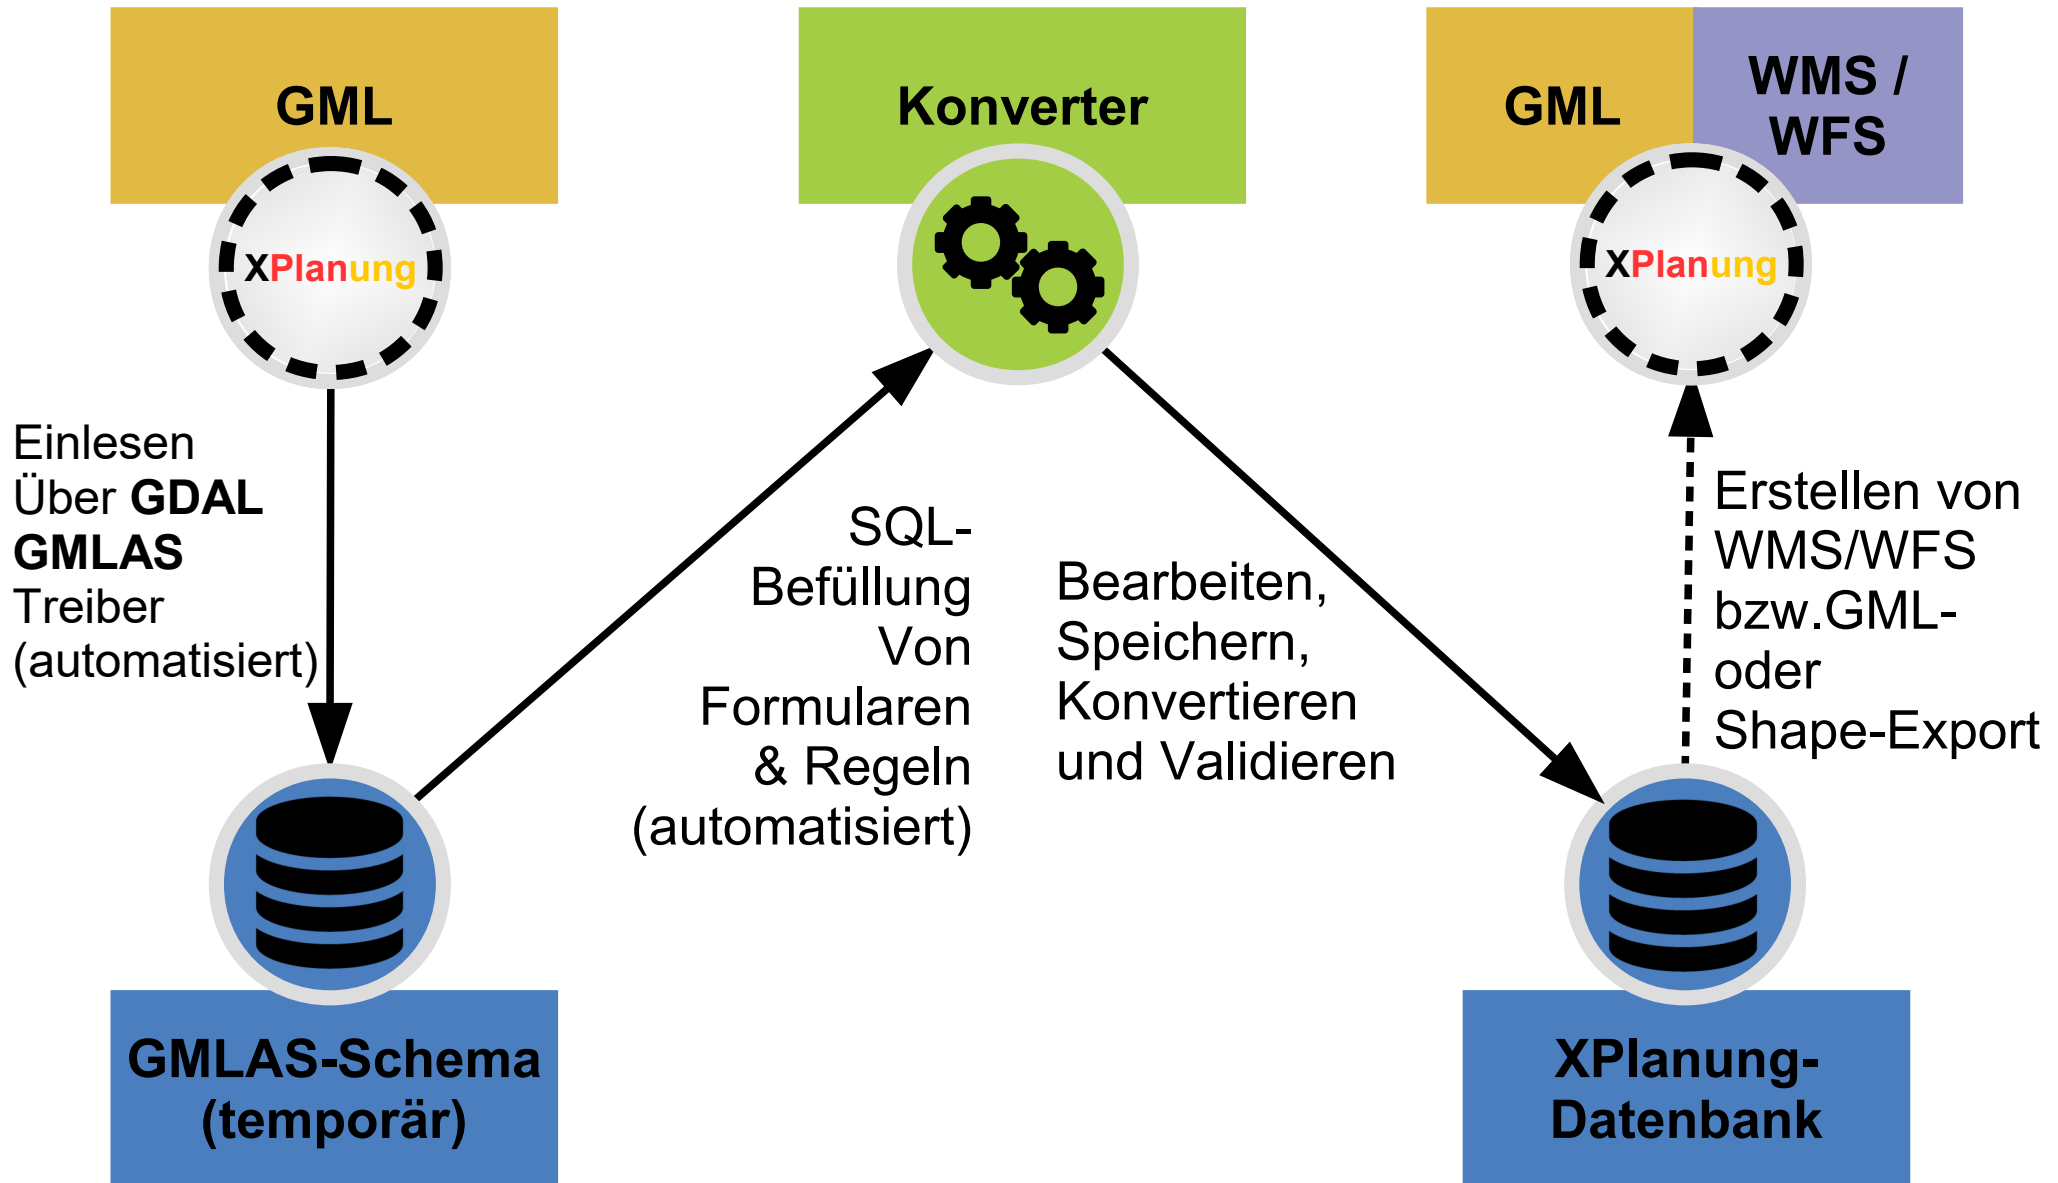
GML

XPlanung

Konverter

GML

WMS / WFS

XPlanung

Einlesen Über **GDAL GMLAS** Treiber (automatisiert)

SQL-Befüllung Von Formularen & Regeln (automatisiert)

Bearbeiten, Speichern, Konvertieren und Validieren

Erstellen von WMS/WFS bzw.GML- oder Shape-Export

GMLAS-Schema (temporär)

XPlanung-Datenbank